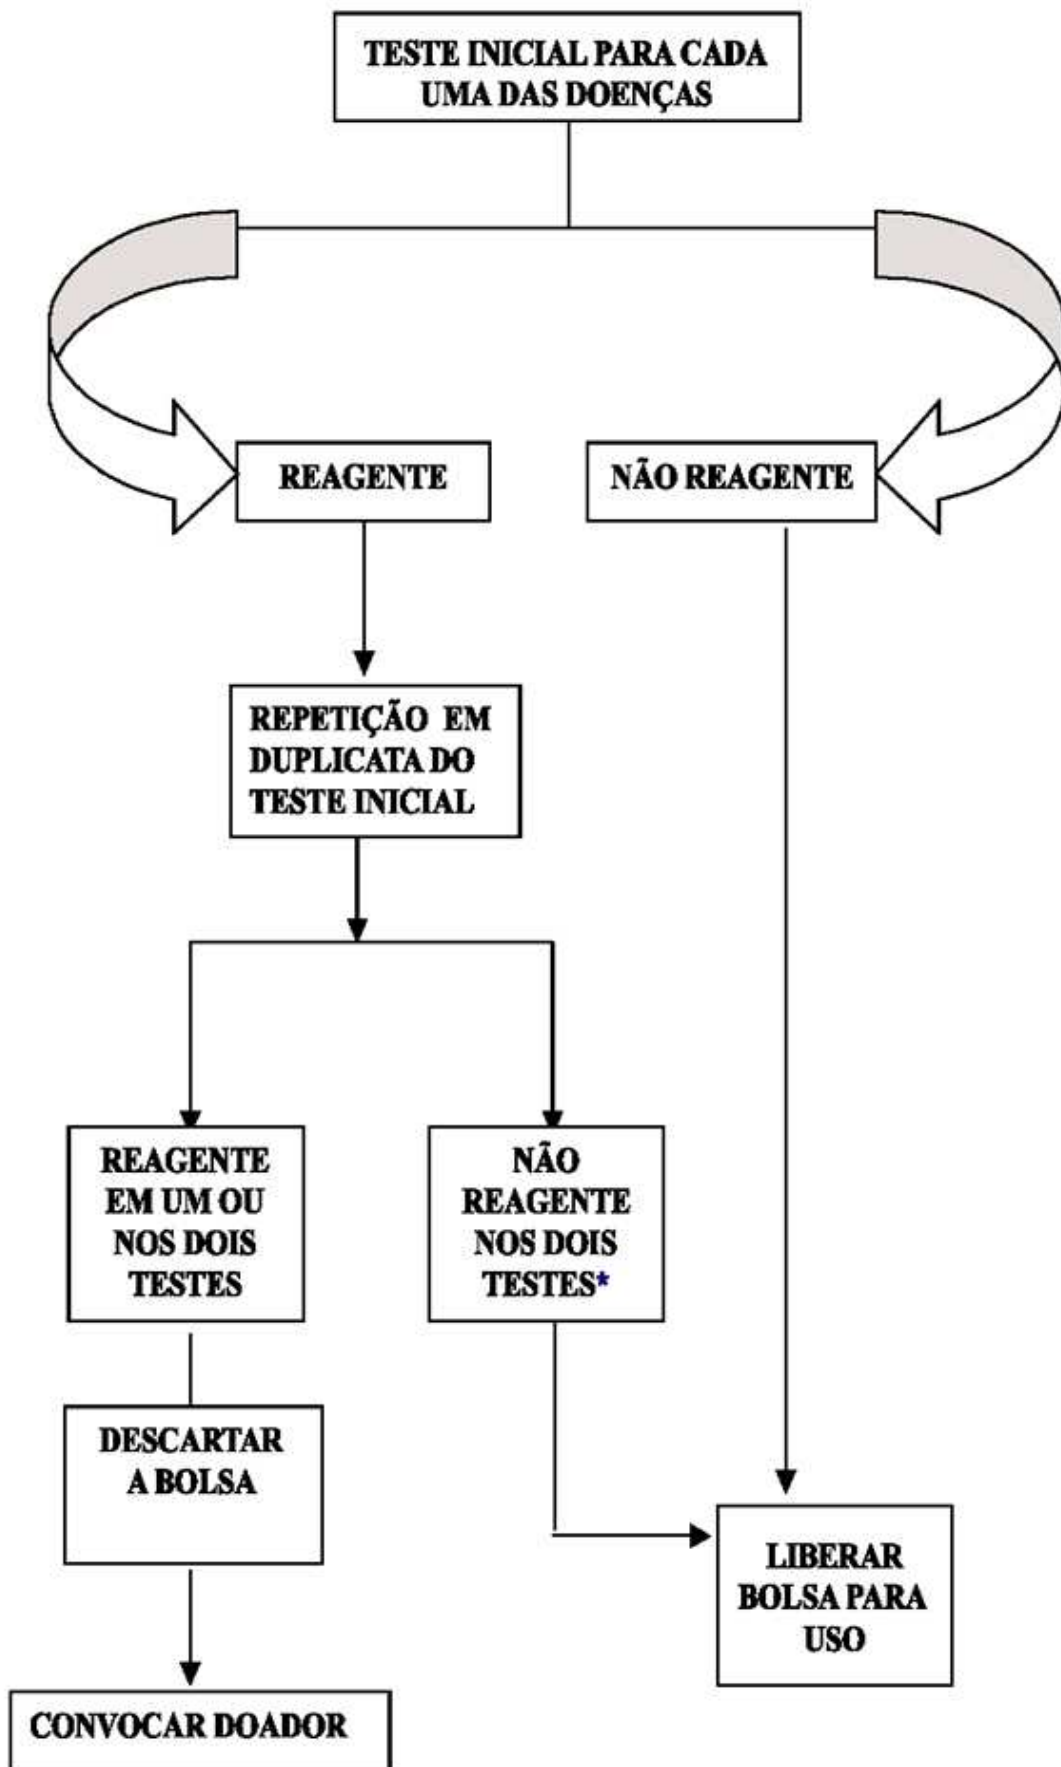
TESTE INICIAL PARA CADA UMA DAS DOENÇAS

REAGENTE

NÃO REAGENTE

REPETIÇÃO EM DUPLICATA DO TESTE INICIAL

REAGENTE EM UM OU NOS DOIS TESTES

NÃO REAGENTE NOS DOIS TESTES*

DESCARTAR A BOLSA

LIBERAR BOLSA PARA USO

CONVOCAR DOADOR